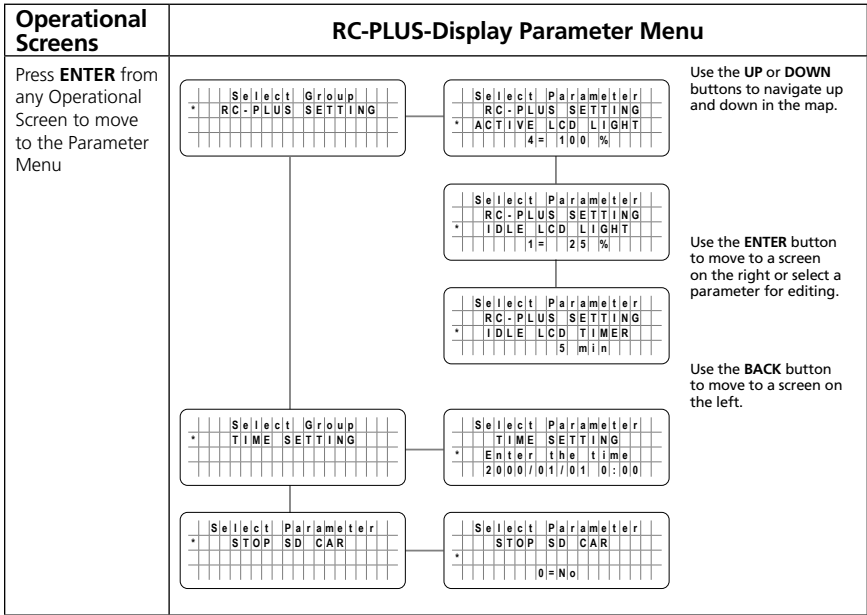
| Operational Screens | RC-PLUS-Display Parameter Menu |
|---|---|
| Press **ENTER** from any Operational Screen to move to the Parameter Menu | |

Select Group
* RC-PLUS SETTING

Select Parameter
RC-PLUS SETTING
* ACTIVE LCD LIGHT
4= 100 %

Use the **UP** or **DOWN** buttons to navigate up and down in the map.

Select Parameter
RC-PLUS SETTING
* IDLE LCD LIGHT
1= 25 %

Use the **ENTER** button to move to a screen on the right or select a parameter for editing.

Select Parameter
RC-PLUS SETTING
* IDLE LCD TIMER
5 min

Use the **BACK** button to move to a screen on the left.

Select Group
* TIME SETTING

Select Parameter
TIME SETTING
* Enter the time
2000/01/01 0:00

Select Parameter
* STOP SD CAR

Select Parameter
STOP SD CAR
*
0=No